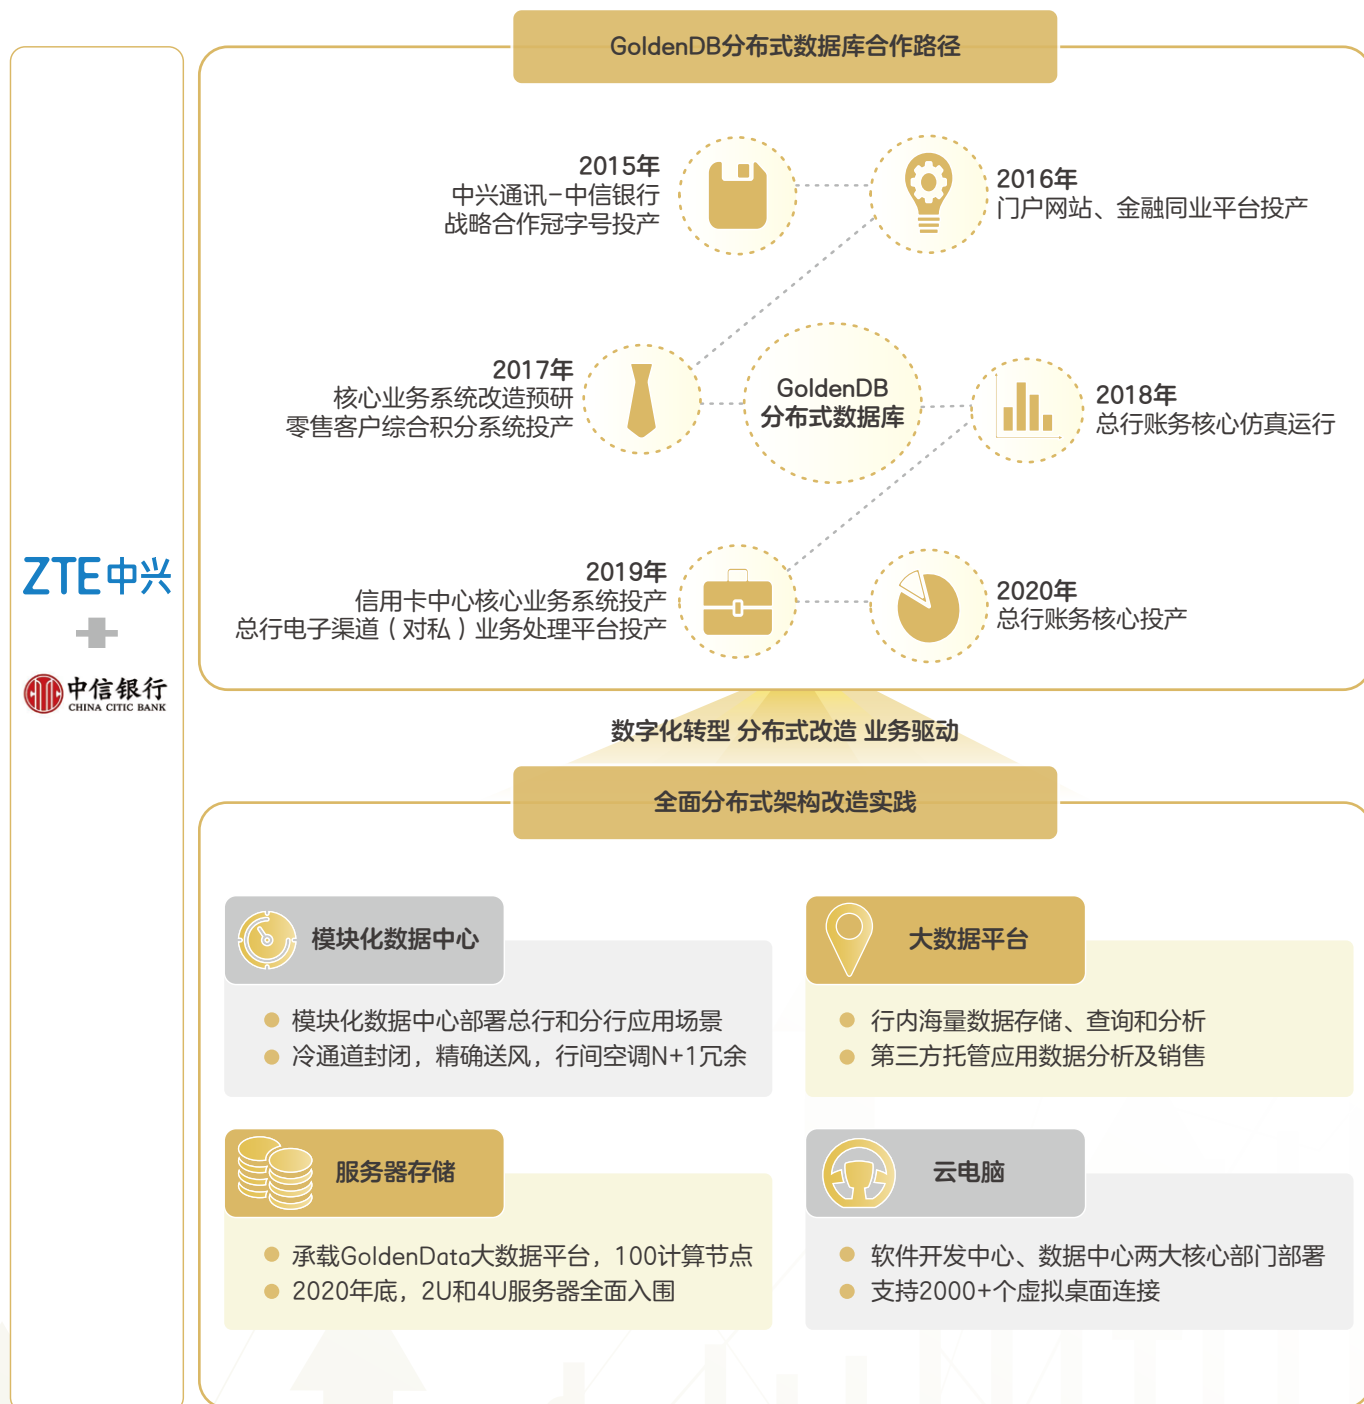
ZTE中兴

中信银行
CHINA CITIC BANK

GoldenDB分布式数据库合作路径

2015年
中兴通讯-中信银行
战略合作冠字号投产

2016年
门户网站、金融同业平台投产

2017年
核心业务系统改造预研
零售客户综合积分系统投产

GoldenDB
分布式数据库

2018年
总行账务核心仿真运行

2019年
信用卡中心核心业务系统投产
总行电子渠道（对私）业务处理平台投产

2020年
总行账务核心投产

数字化转型 分布式改造 业务驱动

全面分布式架构改造实践

模块化数据中心
模块化数据中心部署总行和分行应用场景
冷通道封闭，精确送风，行间空调N+1冗余

大数据平台
行内海量数据存储、查询和分析
第三方托管应用数据分析及销售

服务器存储
承载GoldenData大数据平台，100计算节点
2020年底，2U和4U服务器全面入围

云电脑
软件开发中心、数据中心两大核心部门部署
支持2000+个虚拟桌面连接